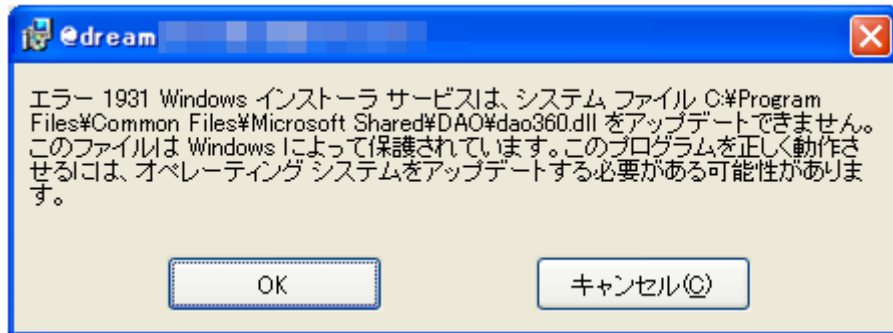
@dream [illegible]

エラー 1931 Windows インストーラ サービスは、システム ファイル C:¥Program Files¥Common Files¥Microsoft Shared¥DAO¥dao360.dll をアップデートできません。このファイルは Windows によって保護されています。このプログラムを正しく動作させるには、オペレーティング システムをアップデートする必要がある可能性があります。

OK

キャンセル(C)